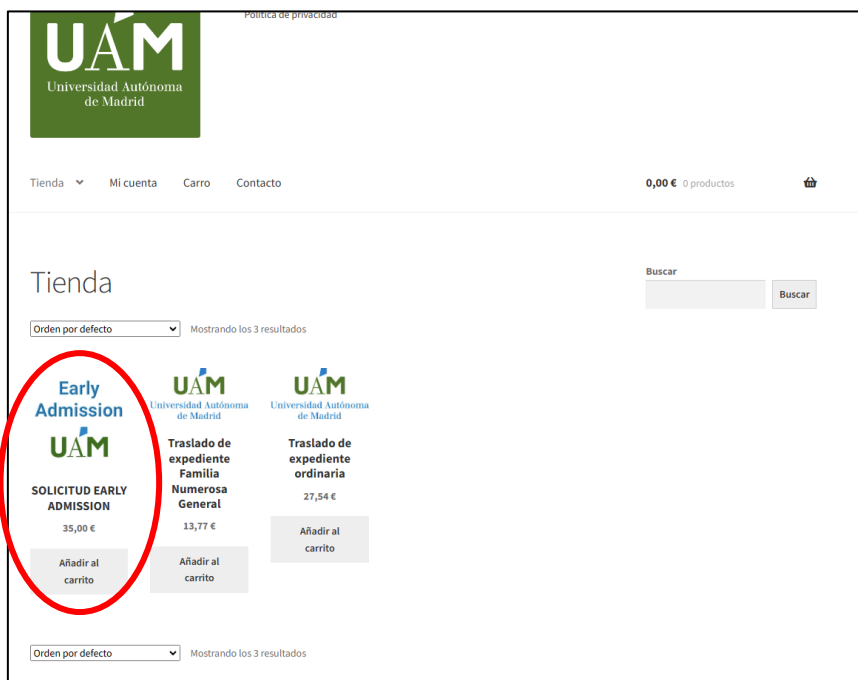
UAM
Universidad Autónoma de Madrid

Política de privacidad

Tienda Mi cuenta Carro Contacto

0,00 € 0 productos

Tienda

Buscar
Buscar

Orden por defecto Mostrando los 3 resultados

Early Admission
UAM

SOLICITUD EARLY ADMISSION
35,00 €
Añadir al carrito

UAM
Universidad Autónoma de Madrid

Traslado de expediente Familia Numerosa General
13,77 €
Añadir al carrito

UAM
Universidad Autónoma de Madrid

Traslado de expediente ordinaria
27,54 €
Añadir al carrito

Orden por defecto Mostrando los 3 resultados